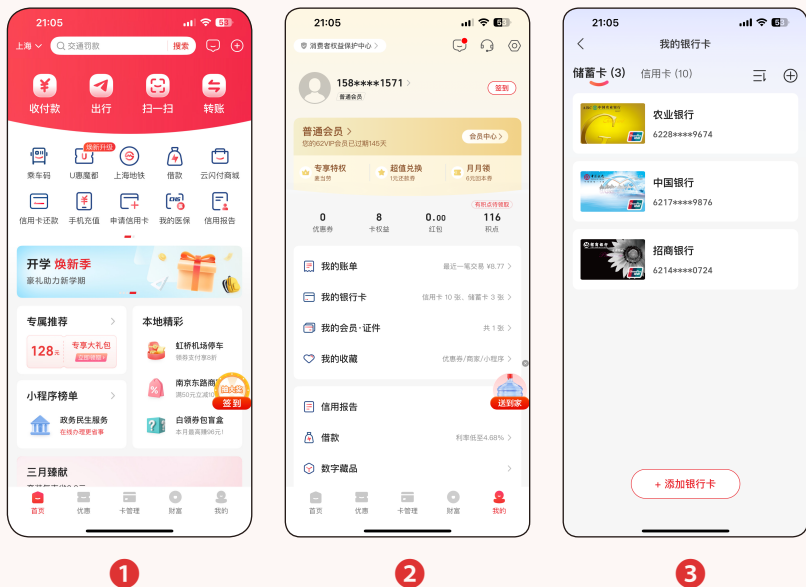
21:05

上海 交通罚款 搜索

收付款 出行 扫一扫 转账

乘车码 焕新升级 U惠魔都 上海地铁 借款 云闪付商城

信用卡还款 手机充值 申请信用卡 我的医保 信用报告

开学 焕新季
豪礼助力新学期

专属推荐
128元 专享大礼包 立即领取

本地精彩
虹桥机场停车 领券享受7折

南京东路商圈 满50元立减

白领券包盲盒 本月最高得96元!

签到

小程序榜单
政务民生服务 在线办理更省事

三月臻献

首页 优惠 卡管理 财富 我的

1

21:05

消费者权益保护中心

158****1571
普通会员
签到

普通会员
您的62VIP会员已过期145天
会员中心

专享特权 会当惠
超值兑换 1元还款券
月月领 6元回本券

有积点待领取
0 优惠券
8 卡权益
0.00 红包
116 积点

我的账单 最近一笔交易 ¥8.77
我的银行卡 信用卡 10 张、储蓄卡 3 张
我的会员·证件 共 1 张
我的收藏 优惠券/商家/小程序

信用报告
送到家
借款 利率低至4.68%
数字藏品

首页 优惠 卡管理 财富 我的

2

21:05

我的银行卡

储蓄卡 (3) 信用卡 (10)

农业银行
6228****9674

中国银行
6217****9876

招商银行
6214****0724

+ 添加银行卡

3